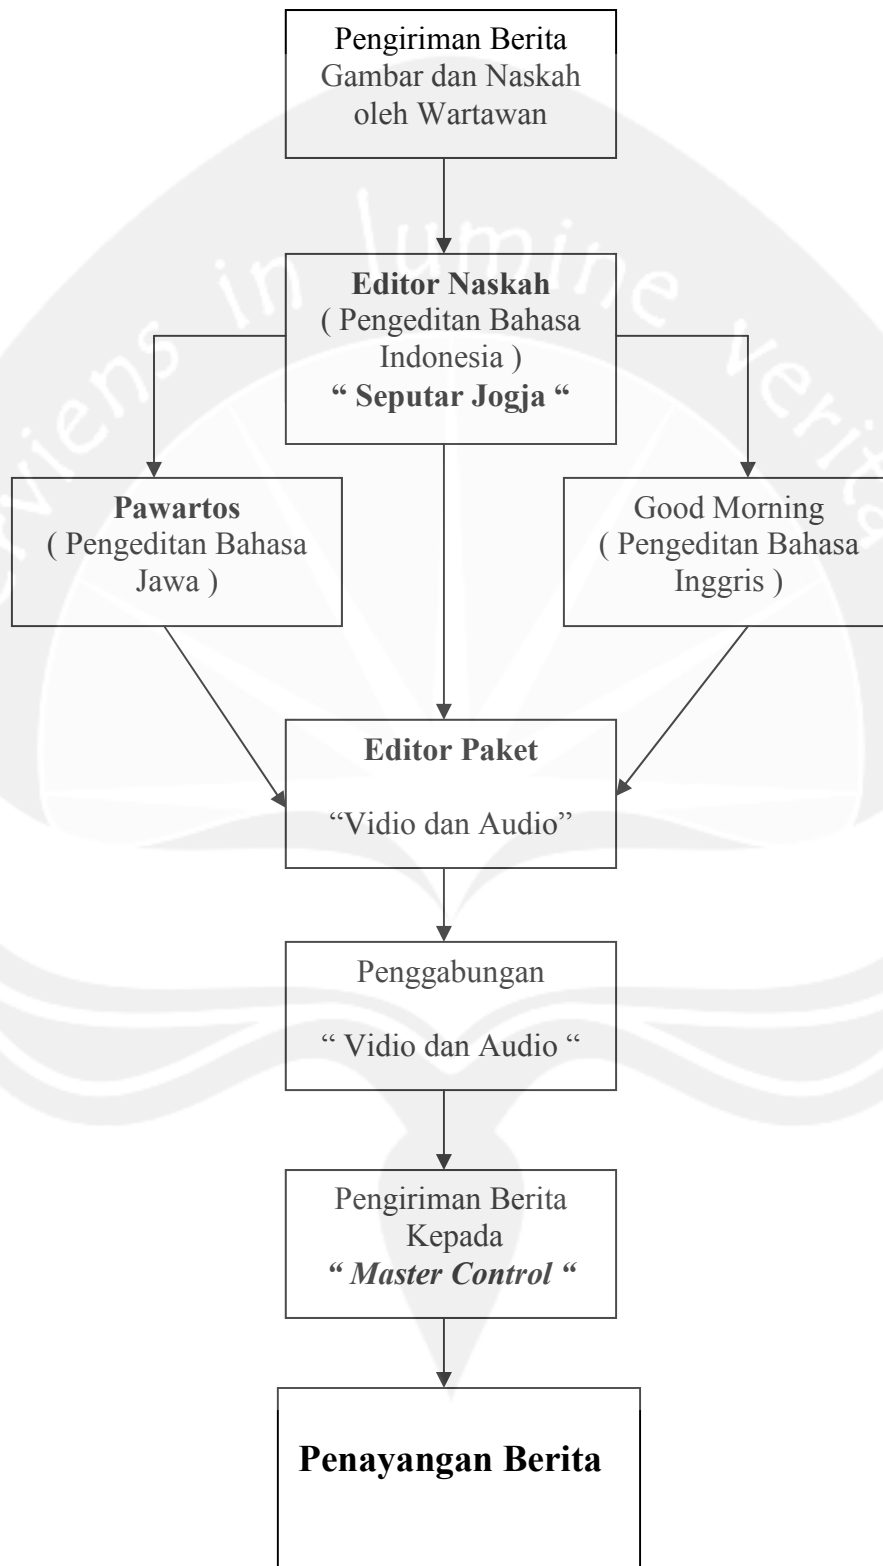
Pengiriman Berita Gambar dan Naskah oleh Wartawan

Editor Naskah
( Pengeditan Bahasa Indonesia )
" Seputar Jogja "

Pawartos
( Pengeditan Bahasa Jawa )

Good Morning
( Pengeditan Bahasa Inggris )

Editor Paket

"Vidio dan Audio"

Penggabungan

" Vidio dan Audio "

Pengiriman Berita Kepada
*" Master Control "*

Penayangan Berita

viens in lumine veritas